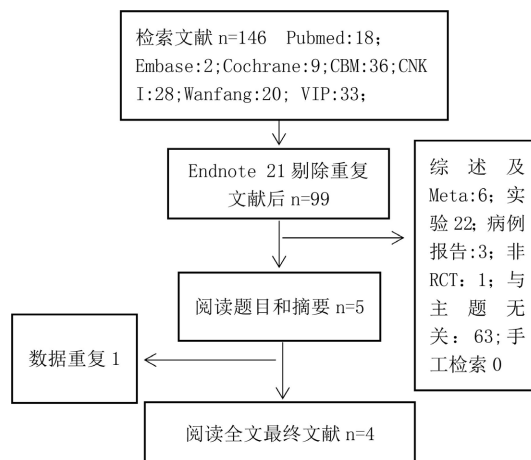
检索文献 n=146 Pubmed:18; Embase:2;Cochrane:9;CBM:36;CNKI:28;Wanfang:20; VIP:33;

Endnote 21 剔除重复文献后 n=99

综述及Meta:6;实验 22;病例报告:3;非RCT:1;与主题无关:63;手工检索 0

阅读题目和摘要 n=5

数据重复 1

阅读全文最终文献 n=4